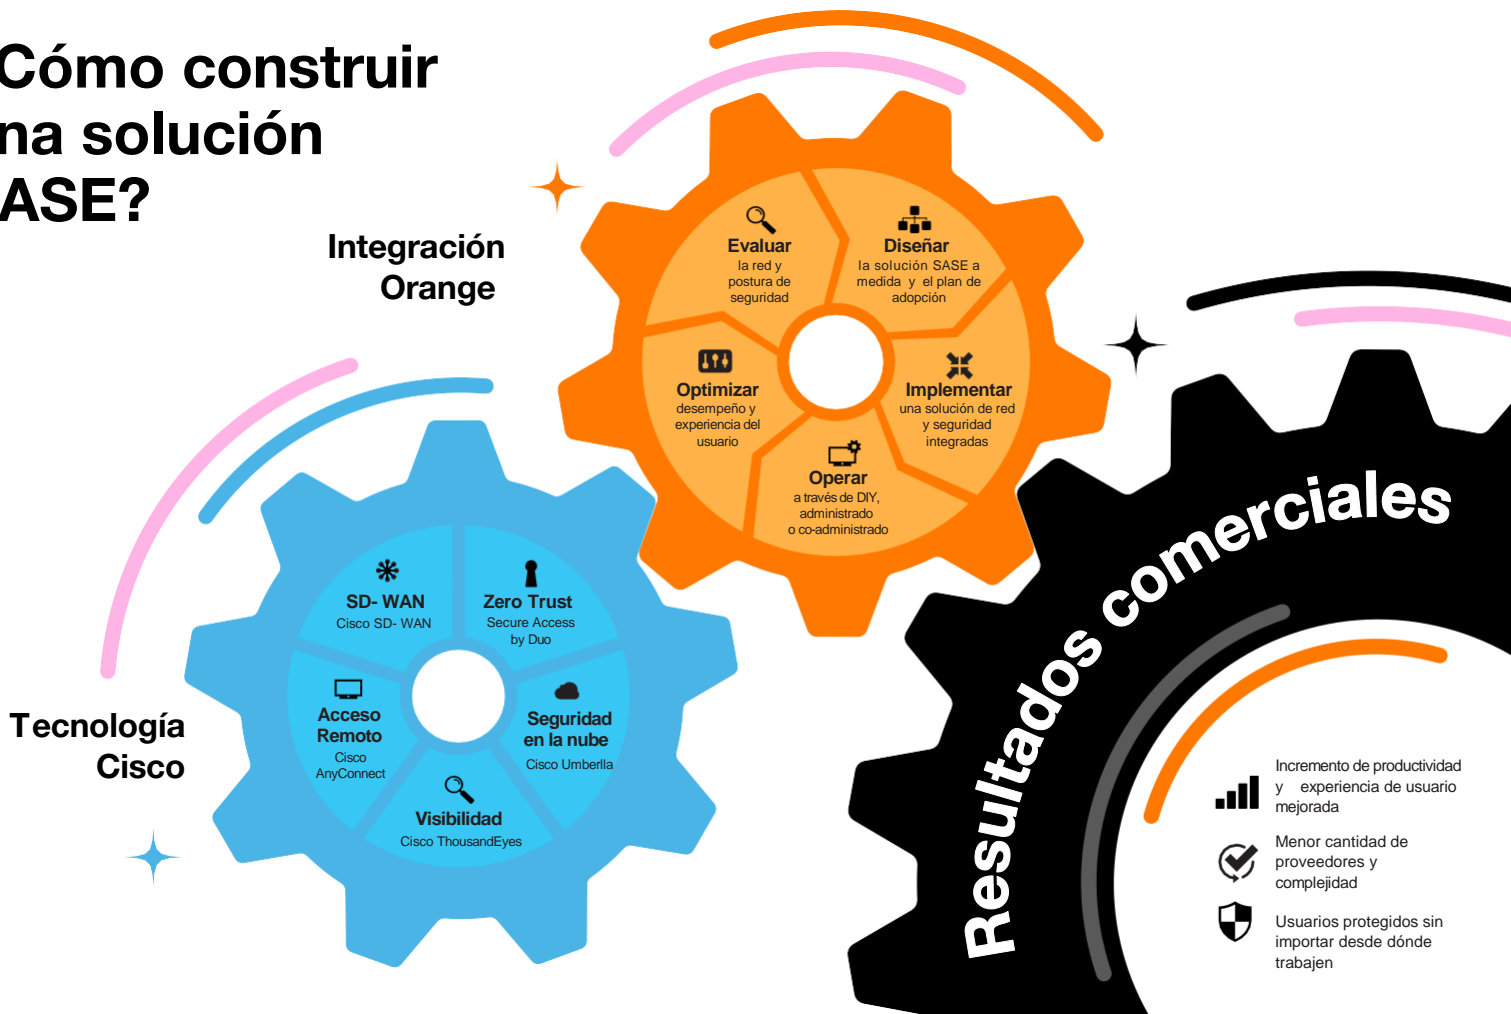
Cómo construir
na solución
ASE?

Integración
Orange

Evaluar
la red y postura de seguridad

Diseñar
la solución SASE a medida y el plan de adopción

Optimizar
desempeño y experiencia del usuario

Implementar
una solución de red y seguridad integradas

Operar
a través de DIY, administrado o co-administrado

Tecnología
Cisco

SD- WAN
Cisco SD- WAN

Zero Trust
Secure Access by Duo

Acceso Remoto
Cisco AnyConnect

Seguridad en la nube
Cisco Umberlla

Visibilidad
Cisco ThousandEyes

Resultados comerciales

Incremento de productividad y experiencia de usuario mejorada

Menor cantidad de proveedores y complejidad

Usuarios protegidos sin importar desde dónde trabajen